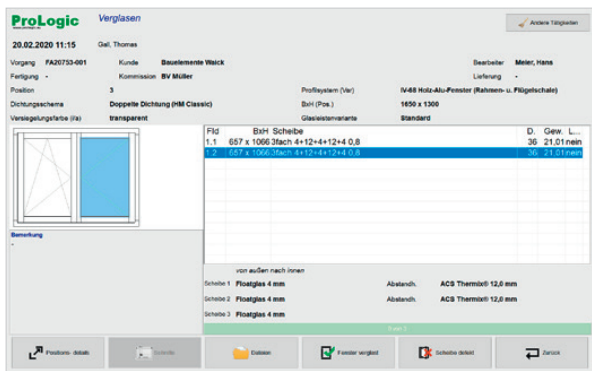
ProLogic
www.prologic.de

Verglasen

Andere Tätigkeiten

20.02.2020 11:15 Gall, Thomas

Vorgang FA20753-001 Kunde Bauelemente Walck Bearbeiter Meier, Hans
Fertigung - Kommission BV Müller Lieferung -
Position 3 Profilsystem (Var) IV-68 Holz-Alu-Fenster (Rahmen- u. Flügelschale)
Dichtungsschema Doppelte Dichtung (HM Classic) BxH (Pos.) 1650 x 1300
Versiegelungsfarbe (i/a) transparent Glasleistenvariante Standard

| Fld | BxH | Scheibe | D. | Gew. | L... |
|---|---|---|---|---|---|
| 1.1 | 657 x 1066 | 3fach 4+12+4+12+4 0,8 | 36 | 21,01 | nein |
| 1.2 | 657 x 1066 | 3fach 4+12+4+12+4 0,8 | 36 | 21,01 | nein |

Bemerkung
-

von außen nach innen
Scheibe 1 Floatglas 4 mm Abstandh. ACS Thermix® 12,0 mm
Scheibe 2 Floatglas 4 mm Abstandh. ACS Thermix® 12,0 mm
Scheibe 3 Floatglas 4 mm

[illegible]

Positions- detail
Scheibe
Dateien
Fenster verglast
Scheibe defekt
Zurück